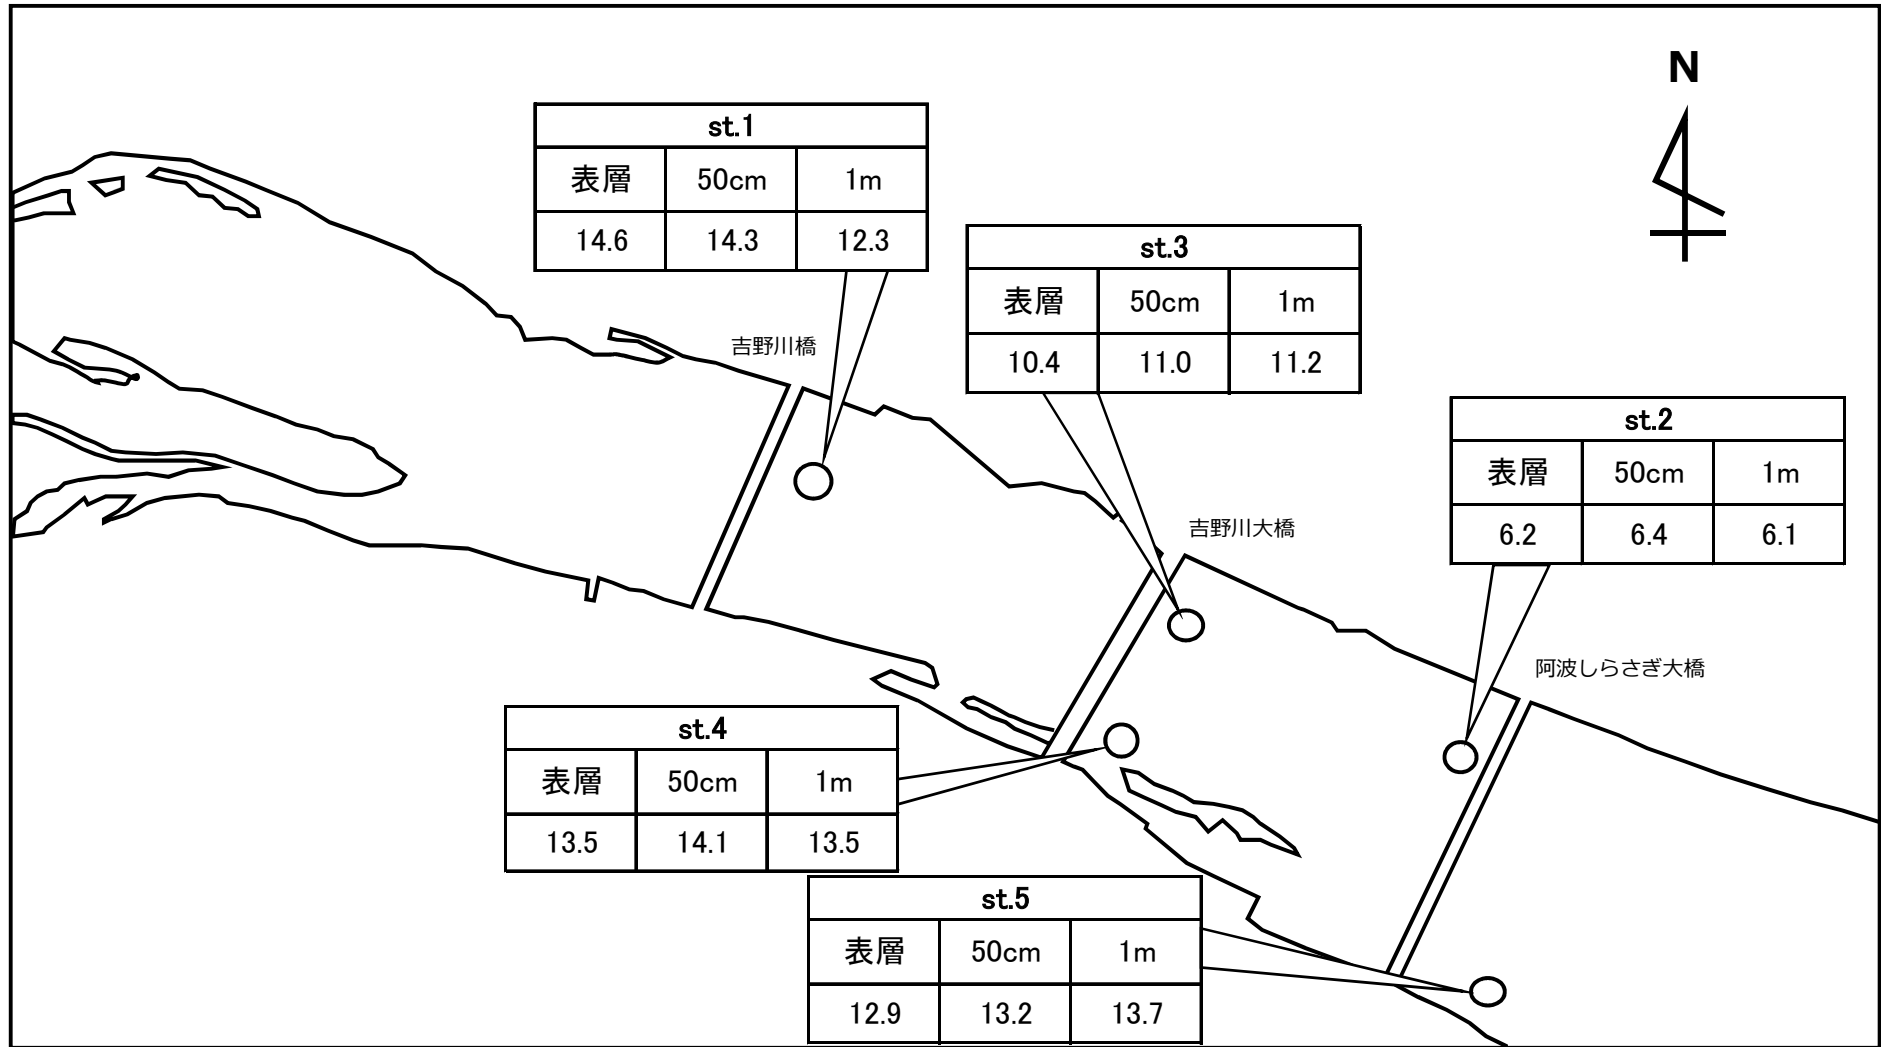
N

| st.1 | | |
|---|---|---|
| 表層 | 50cm | 1m |
| 14.6 | 14.3 | 12.3 |

吉野川橋

| st.3 | | |
|---|---|---|
| 表層 | 50cm | 1m |
| 10.4 | 11.0 | 11.2 |

| st.2 | | |
|---|---|---|
| 表層 | 50cm | 1m |
| 6.2 | 6.4 | 6.1 |

吉野川大橋

阿波しらさぎ大橋

| st.4 | | |
|---|---|---|
| 表層 | 50cm | 1m |
| 13.5 | 14.1 | 13.5 |

| st.5 | | |
|---|---|---|
| 表層 | 50cm | 1m |
| 12.9 | 13.2 | 13.7 |